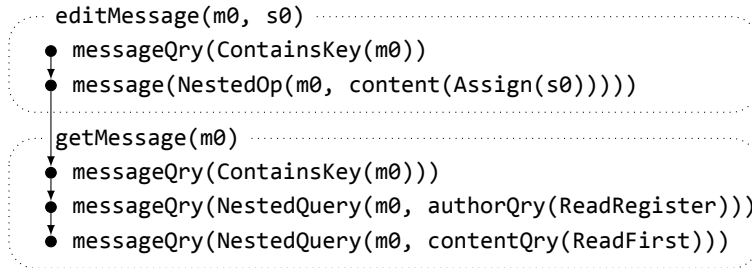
editMessage(m0, s0)
messageQry(ContainsKey(m0))
message(NestedOp(m0, content(Assign(s0)))))
getMessage(m0)
messageQry(ContainsKey(m0)))
messageQry(NestedQuery(m0, authorQry(ReadRegister)))
messageQry(NestedQuery(m0, contentQry(ReadFirst)))